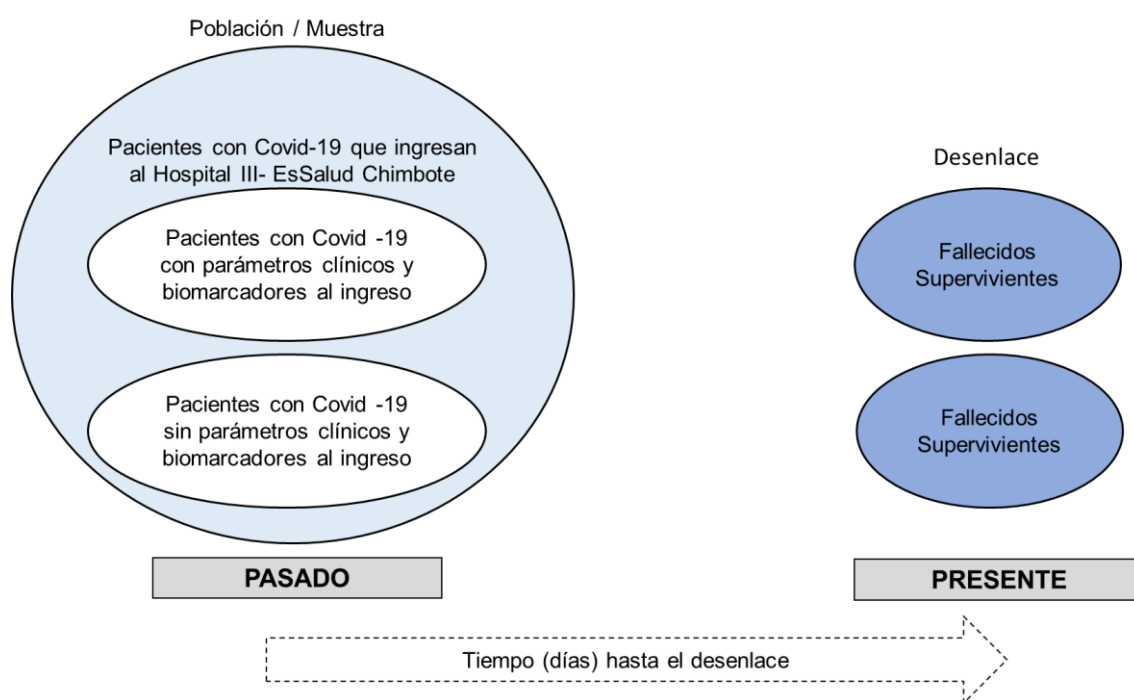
Población / Muestra

Pacientes con Covid-19 que ingresan al Hospital III- EsSalud Chimbote

Pacientes con Covid -19 con parámetros clínicos y biomarcadores al ingreso

Pacientes con Covid -19 sin parámetros clínicos y biomarcadores al ingreso

Desenlace

Fallecidos
Supervivientes

Fallecidos
Supervivientes

PASADO

PRESENTE

Tiempo (días) hasta el desenlace